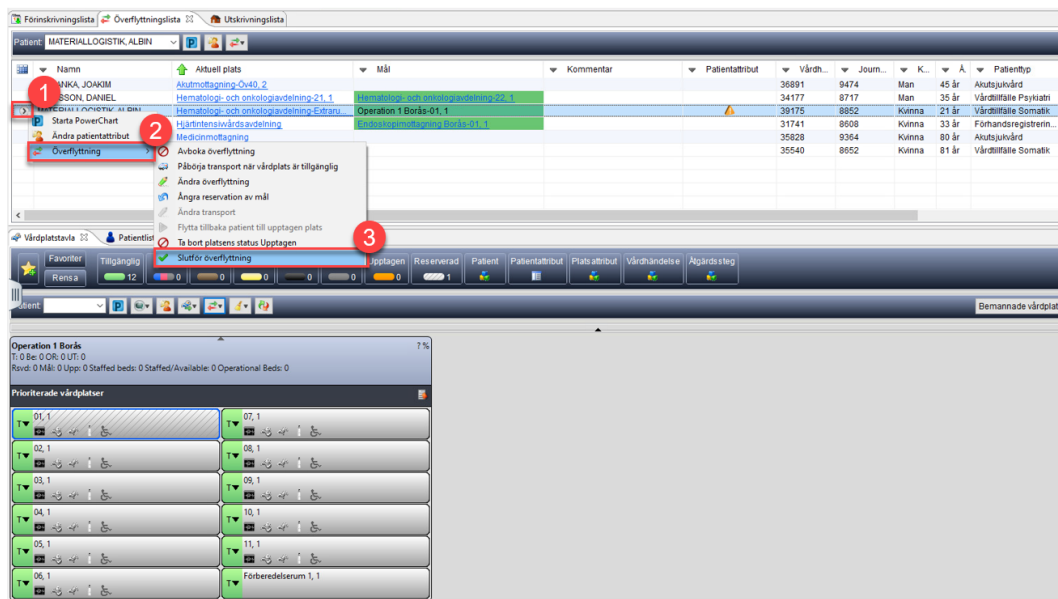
Förinskrivningslista | Överflyttningslista | Utskrivningslista

Patient: MATERIALLOGISTIK, ALBIN

| | Namn | Aktuell plats | Mål | Kommentar | Patientattribut | Vårdh... | Journ... | K... | Å... | Patienttyp |
|---|---|---|---|---|---|---|---|---|---|---|
| | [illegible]ANKA, JOAKIM | Akutmottagning-Övä0, 2 | | | | 36891 | 9474 | Man | 45 år | Akutsjukvård |
| | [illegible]SSON, DANIEL | Hematologi- och onkologiavdelning-21, 1 | Hematologi- och onkologiavdelning-22, 1 | | | 34177 | 8717 | Man | 35 år | Vårdtillfälle Psykiatri |
| | MATERIALLOGISTIK, ALBIN | Hematologi- och onkologiavdelning-Extrau... | Operation 1 Borås-01, 1 | | | 39175 | 8852 | Kvinna | 21 år | Vårdtillfälle Somatik |
| | | Hjärtintensivvårdsavdelning | Endoskopimottagning Borås-01, 1 | | | 31741 | 8608 | Kvinna | 33 år | Förhandsregistrerin... |
| | | Medicinmottagning | | | | 35828 | 9364 | Kvinna | 80 år | Akutsjukvård |
| | | | | | | 35540 | 8652 | Kvinna | 81 år | Vårdtillfälle Somatik |

1
Starta PowerChart
Ändra patientattribut
2
Överflyttning

Avboka överflyttning
Påbörja transport när vårdplats är tillgänglig
Ändra överflyttning
Ångra reservation av mål
Ändra transport
Flytta tillbaka patient till upptagen plats
Ta bort platsens status Upptagen
3
Slutför överflyttning

Vårdplatstavla | Patientlist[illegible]

Favoriter
Rensa
Tillgänglig 12 | 0 | 0 | 0 | 0 | 0 | Upptagen 0 | Reserverad 1 | Patient | Patientattribut | Platsattribut | Vårdhändelse | Åtgärdssteg

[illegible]ient:
Bemannade vårdplat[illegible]

Operation 1 Borås
? %
T: 0 Be: 0 OR: 0 UT: 0
Rsvd: 0 Mål: 0 Upp: 0 Staffed beds: 0 Staffed/Available: 0 Operational Beds: 0

Prioriterade vårdplatser

01, 1
07, 1
02, 1
08, 1
03, 1
09, 1
04, 1
10, 1
05, 1
11, 1
06, 1
Förberedelserum 1, 1